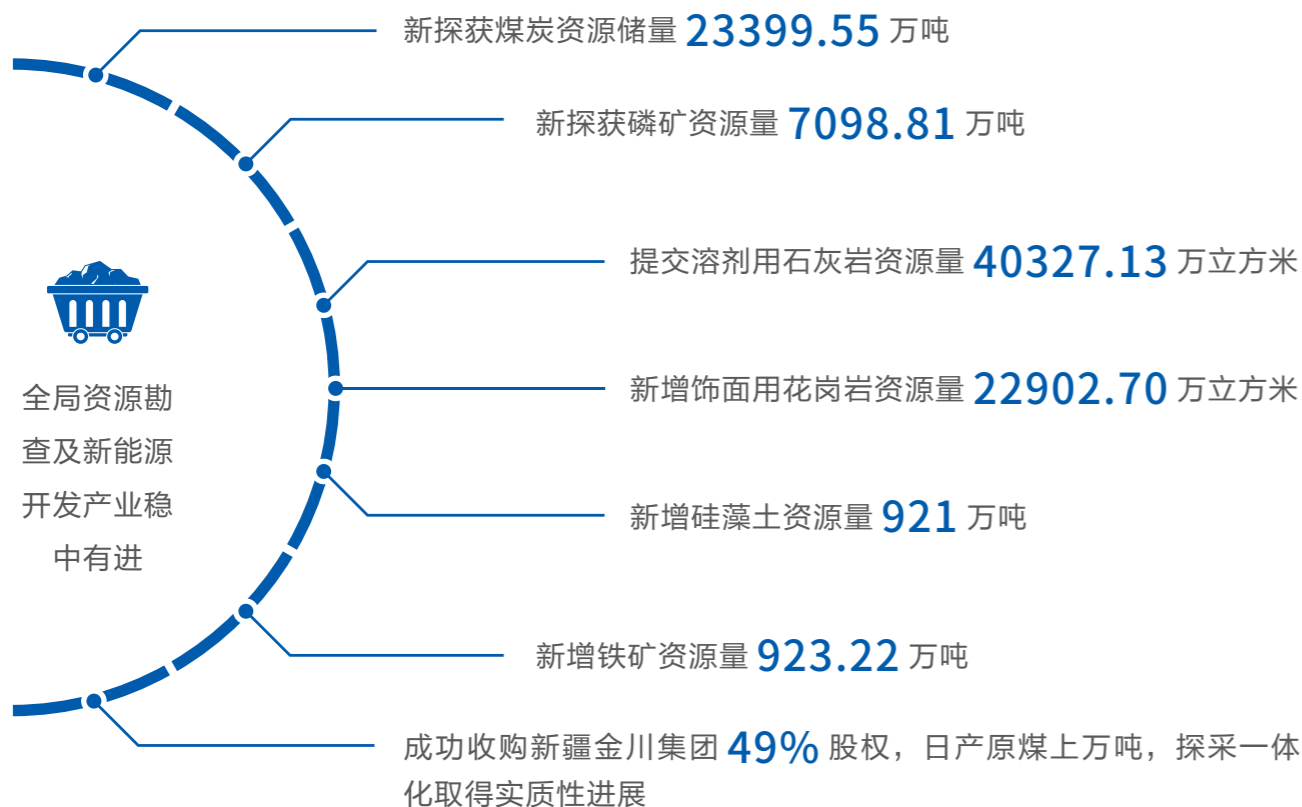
全局资源勘查及新能源开发产业稳中有进

新探获煤炭资源储量 23399.55 万吨

新探获磷矿资源量 7098.81 万吨

提交溶剂用石灰岩资源量 40327.13 万立方米

新增饰面用花岗岩资源量 22902.70 万立方米

新增硅藻土资源量 921 万吨

新增铁矿资源量 923.22 万吨

成功收购新疆金川集团 49% 股权，日产原煤上万吨，探采一体化取得实质性进展